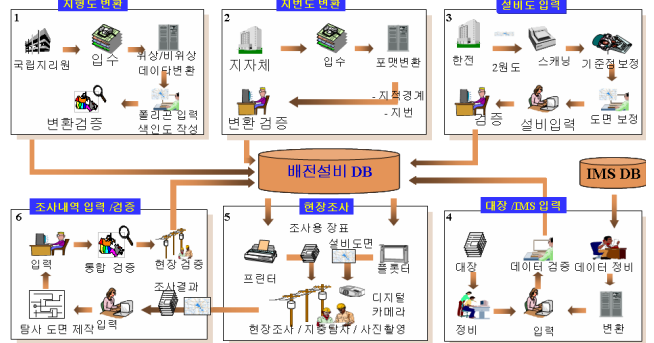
1 지형도 변환

국립지리원
입수
위상/비위상 데이터변환
변환검증
폴리곤 입력 색인도 작성

2 지번도 변환

지자체
입수
포맷변환
변환 검증
- 지적경계
- 지번

3 설비도 입력

한전
2원도
스캐닝
기준점 보정
검증
설비입력
도면 보정

배전설비 DB

IMS DB

6 조사내역 입력 /검증

입력
통합 검증
현장 검증
탐사 도면 제작
입력

5 현장조사

조사용 장표
설비도면
프린터
플롯터
디지털 카메라
조사결과
현장조사 / 지중탐사 / 사진촬영

4 대장 /IMS 입력

대장
데이터 검증
데이터 정비
정비
입력
변환